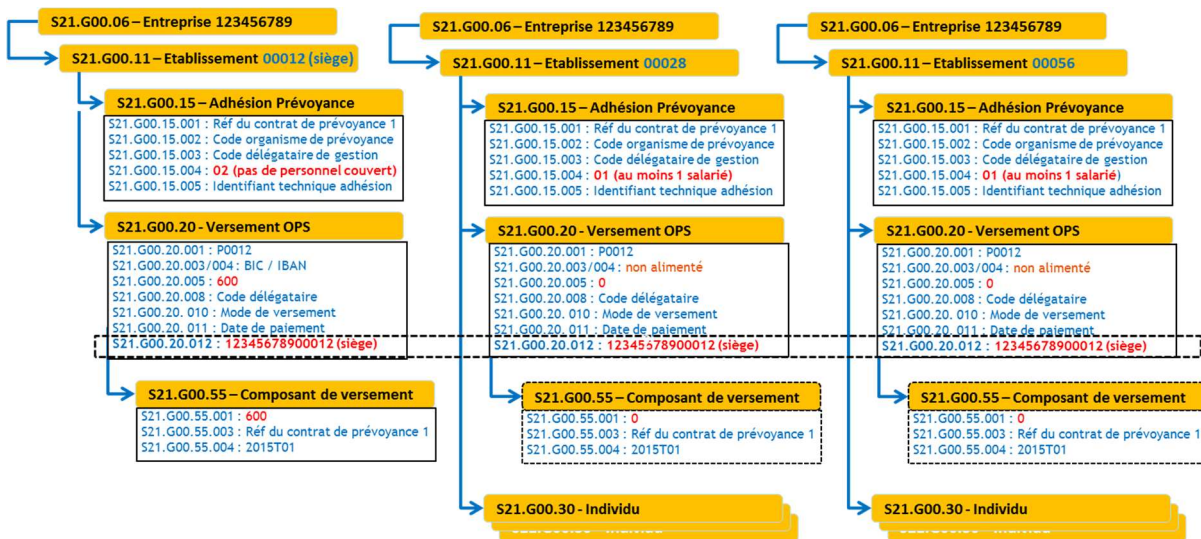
S21.G00.06 – Entreprise 123456789

S21.G00.11 – Etablissement 00012 (siège)

S21.G00.15 – Adhésion Prévoyance

S21.G00.15.001 : Réf du contrat de prévoyance 1
S21.G00.15.002 : Code organisme de prévoyance
S21.G00.15.003 : Code délégataire de gestion
S21.G00.15.004 : 02 (pas de personnel couvert)
S21.G00.15.005 : Identifiant technique adhésion

S21.G00.20 - Versement OPS

S21.G00.20.001 : P0012
S21.G00.20.003/004 : BIC / IBAN
S21.G00.20.005 : 600
S21.G00.20.008 : Code délégataire
S21.G00.20. 010 : Mode de versement
S21.G00.20. 011 : Date de paiement
S21.G00.20.012 : 12345678900012 (siège)

S21.G00.55 – Composant de versement

S21.G00.55.001 : 600
S21.G00.55.003 : Réf du contrat de prévoyance 1
S21.G00.55.004 : 2015T01

S21.G00.06 – Entreprise 123456789

S21.G00.11 – Etablissement 00028

S21.G00.15 – Adhésion Prévoyance

S21.G00.15.001 : Réf du contrat de prévoyance 1
S21.G00.15.002 : Code organisme de prévoyance
S21.G00.15.003 : Code délégataire de gestion
S21.G00.15.004 : 01 (au moins 1 salarié)
S21.G00.15.005 : Identifiant technique adhésion

S21.G00.20 - Versement OPS

S21.G00.20.001 : P0012
S21.G00.20.003/004 : non alimenté
S21.G00.20.005 : 0
S21.G00.20.008 : Code délégataire
S21.G00.20. 010 : Mode de versement
S21.G00.20. 011 : Date de paiement
S21.G00.20.012 : 12345678900012 (siège)

S21.G00.55 – Composant de versement

S21.G00.55.001 : 0
S21.G00.55.003 : Réf du contrat de prévoyance 1
S21.G00.55.004 : 2015T01

S21.G00.30 - Individu

S21.G00.06 – Entreprise 123456789

S21.G00.11 – Etablissement 00056

S21.G00.15 – Adhésion Prévoyance

S21.G00.15.001 : Réf du contrat de prévoyance 1
S21.G00.15.002 : Code organisme de prévoyance
S21.G00.15.003 : Code délégataire de gestion
S21.G00.15.004 : 01 (au moins 1 salarié)
S21.G00.15.005 : Identifiant technique adhésion

S21.G00.20 - Versement OPS

S21.G00.20.001 : P0012
S21.G00.20.003/004 : non alimenté
S21.G00.20.005 : 0
S21.G00.20.008 : Code délégataire
S21.G00.20. 010 : Mode de versement
S21.G00.20. 011 : Date de paiement
S21.G00.20.012 : 12345678900012 (siège)

S21.G00.55 – Composant de versement

S21.G00.55.001 : 0
S21.G00.55.003 : Réf du contrat de prévoyance 1
S21.G00.55.004 : 2015T01

S21.G00.30 - Individu